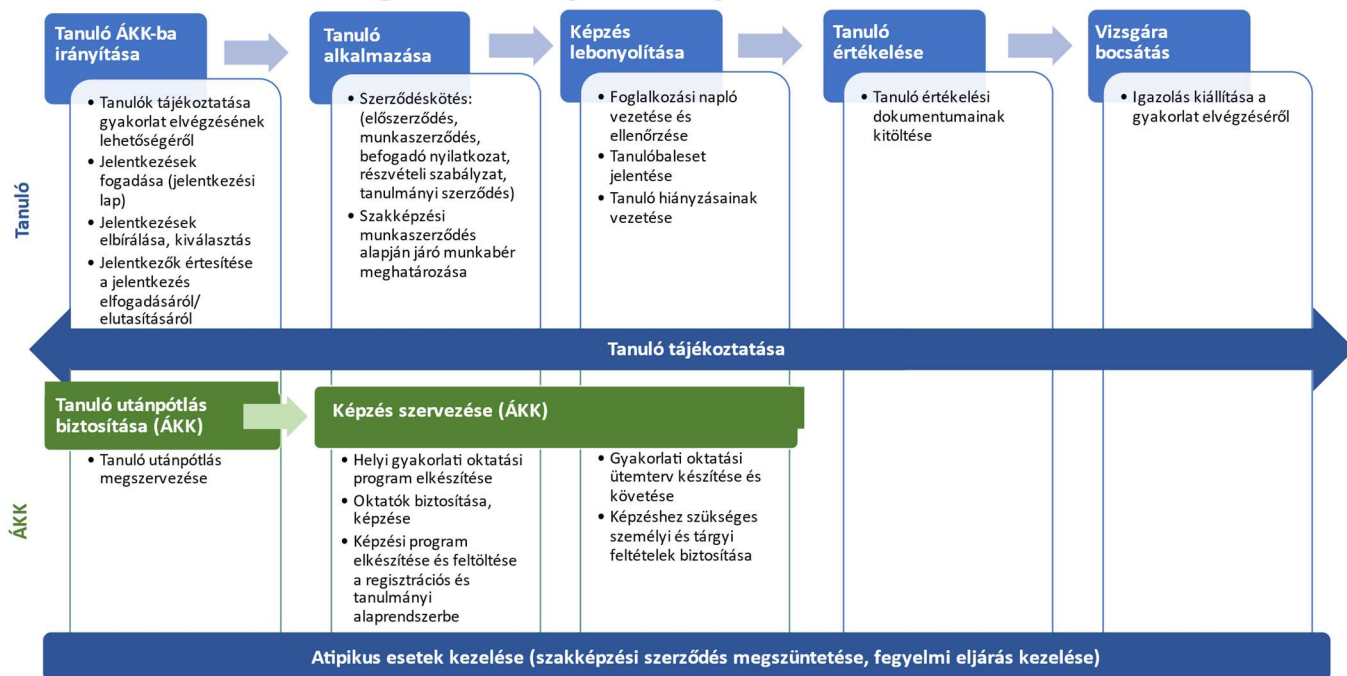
Tanuló ÁKK-ba irányítása

• Tanulók tájékoztatása gyakorlat elvégzésének lehetőségéről
• Jelentkezések fogadása (jelentkezési lap)
• Jelentkezések elbírálása, kiválasztás
• Jelentkezők értesítése a jelentkezés elfogadásáról/ elutasításáról

Tanuló alkalmazása

• Szerződéskötés: (előszerződés, munkaszerződés, befogadó nyilatkozat, részvételi szabályzat, tanulmányi szerződés)
• Szakképzési munkaszerződés alapján járó munkabér meghatározása

Képzés lebonyolítása

• Foglalkozási napló vezetése és ellenőrzése
• Tanulóbaleset jelentése
• Tanuló hiányzásainak vezetése

Tanuló értékelése

• Tanuló értékelési dokumentumainak kitöltése

Vizsgára bocsátás

• Igazolás kiállítása a gyakorlat elvégzéséről

Tanuló

Tanuló tájékoztatása

Tanuló utánpótlás biztosítása (ÁKK)

• Tanuló utánpótlás megszervezése

Képzés szervezése (ÁKK)

• Helyi gyakorlati oktatási program elkészítése
• Oktatók biztosítása, képzése
• Képzési program elkészítése és feltöltése a regisztrációs és tanulmányi alaprendszerbe

• Gyakorlati oktatási ütemterv készítése és követése
• Képzéshez szükséges személyi és tárgyi feltételek biztosítása

ÁKK

Atipikus esetek kezelése (szakképzési szerződés megszüntetése, fegyelmi eljárás kezelése)